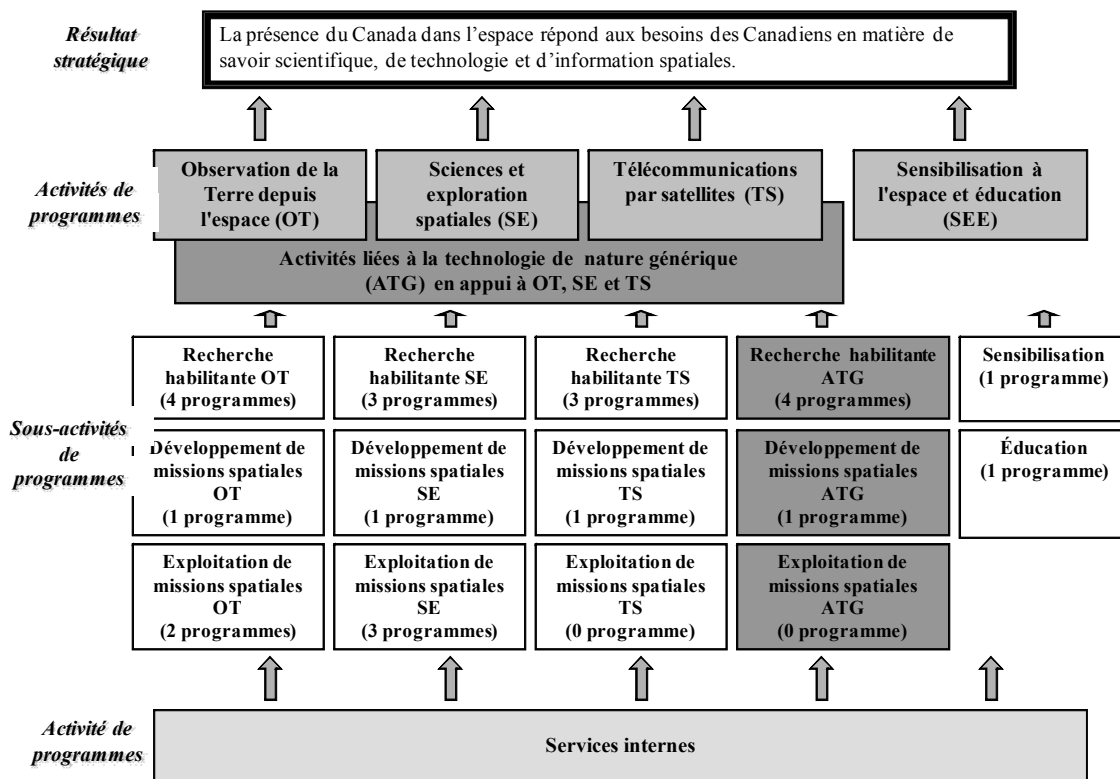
Résultat stratégique

La présence du Canada dans l'espace répond aux besoins des Canadiens en matière de savoir scientifique, de technologie et d'information spatiales.

Activités de programmes

Observation de la Terre depuis l'espace (OT)

Sciences et exploration spatiales (SE)

Télécommunications par satellites (TS)

Sensibilisation à l'espace et éducation (SEE)

Activités liées à la technologie de nature générique (ATG) en appui à OT, SE et TS

Sous-activités de programmes

Recherche habilitante OT (4 programmes)

Recherche habilitante SE (3 programmes)

Recherche habilitante TS (3 programmes)

Recherche habilitante ATG (4 programmes)

Sensibilisation (1 programme)

Développement de missions spatiales OT (1 programme)

Développement de missions spatiales SE (1 programme)

Développement de missions spatiales TS (1 programme)

Développement de missions spatiales ATG (1 programme)

Éducation (1 programme)

Exploitation de missions spatiales OT (2 programmes)

Exploitation de missions spatiales SE (3 programmes)

Exploitation de missions spatiales TS (0 programme)

Exploitation de missions spatiales ATG (0 programme)

Activité de programmes

Services internes